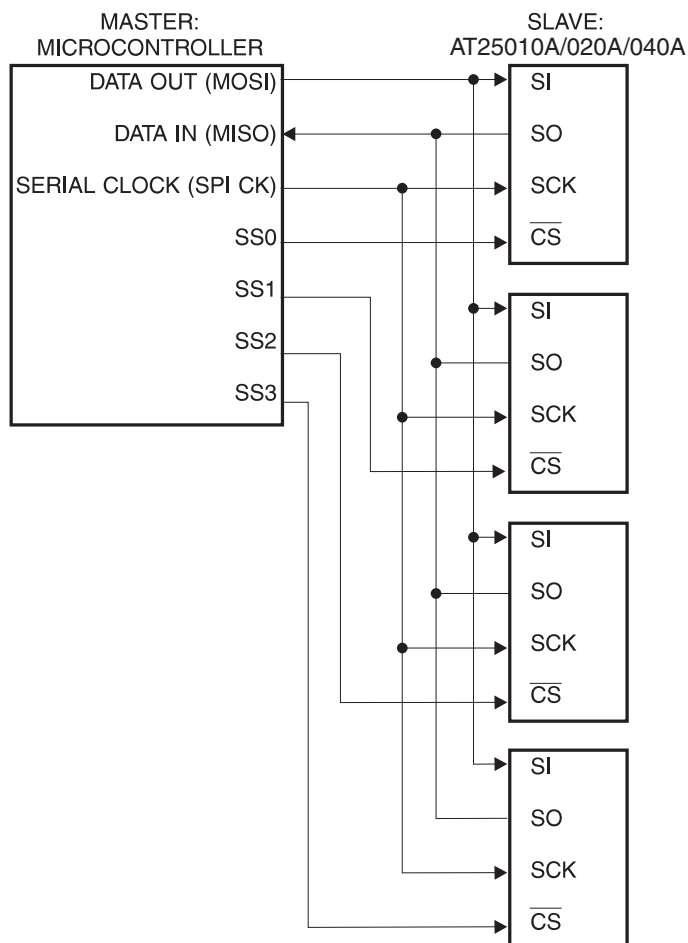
MASTER:
MICROCONTROLLER

SLAVE:
AT25010A/020A/040A

DATA OUT (MOSI)
DATA IN (MISO)
SERIAL CLOCK (SPI CK)
SS0
SS1
SS2
SS3

SI
SO
SCK
$\overline{CS}$

SI
SO
SCK
$\overline{CS}$

SI
SO
SCK
$\overline{CS}$

SI
SO
SCK
$\overline{CS}$